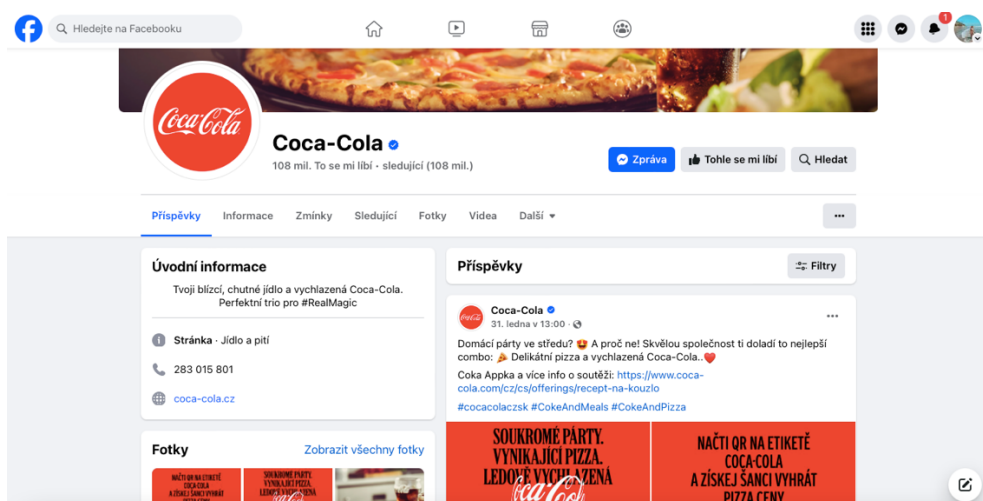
Hledejte na Facebooku

1

Coca-Cola

Coca-Cola

108 mil. To se mi líbí • sledující (108 mil.)

Zpráva

Tohle se mi líbí

Hledat

Příspěvky Informace Zmínky Sledující Fotky Videa Další

Úvodní informace

Tvoji blízcí, chutné jídlo a vychlazená Coca-Cola. Perfektní trio pro #RealMagic

Stránka · Jídlo a pití

283 015 801

coca-cola.cz

Fotky

Zobrazit všechny fotky

Příspěvky

Filtry

Coca-Cola

31. ledna v 13:00 ·

Domácí párty ve středu? 😍 A proč ne! Skvělou společnost ti doladí to nejlepší combo: 🍕 Delikátní pizza a vychlazená Coca-Cola..❤️

Coka Appka a více info o soutěži: https://www.coca-cola.com/cz/cs/offerings/recept-na-kouzlo

#cocacolaczsk #CokeAndMeals #CokeAndPizza

SOUKROMÉ PÁRTY. VYNIKAJÍCÍ PIZZA. LEDOVĚ VYCHLAZENÁ

NAČTI QR NA ETIKETĚ COCA-COLA A ZÍSKEJ ŠANCI VYHRÁT PIZZA CENY